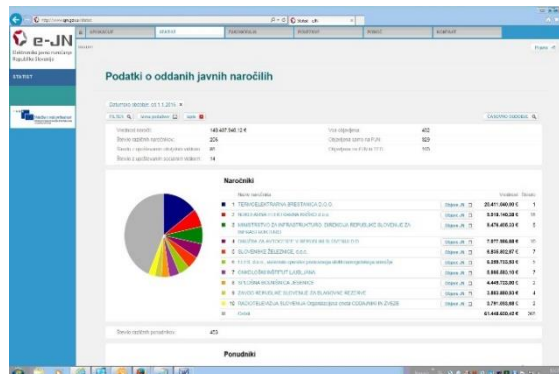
http://www.enjn.gov.si/ejn

e-JN

Elektronsko javno naročanje Republike Slovenije

STATISTIKA

Podatki o oddanih javnih naročilih

Zadnjo obdobje: od 1.1.2016

Vrednost naročil: 149.487.540,12 €

Število oddanih naročnikov: 224

Vse objavljena: 452

Objavljena cena na PJN: 329

Naročniki

| | Naziv naročnika | Vrednost | Število |
|---|---|---|---|
| 1 | TERMOELEKTRARNA BRESTANICA D.O.O. | 20.411.040,00 € | 1 |
| 2 | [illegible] | 9.818.148,59 € | 10 |
| 3 | MINISTRSTVO ZA INFRASTRUKTURO, DIREKCIJA REPUBLIKE SLOVENIJE ZA INFRASTRUKTURO | 9.478.408,33 € | 5 |
| 4 | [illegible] | 7.977.586,68 € | 10 |
| 5 | SLOVENSKE ŽELEZNICE, d.o.o. | 6.858.802,07 € | 7 |
| 6 | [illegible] | 5.280.732,53 € | 5 |
| 7 | ONKOLOŠKI INŠTITUT LJUBLJANA | 5.066.083,10 € | 7 |
| 8 | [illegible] | 4.449.723,00 € | 2 |
| 9 | ZAVOD REPUBLIKE SLOVENIJE ZA BLAGOVNE REZERVE | 3.883.000,00 € | 4 |
| 10 | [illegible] | 3.791.650,00 € | 2 |
| | Ostali | 61.448.605,42 € | 381 |

Število oddanih ponudnikov: 453

Ponudniki